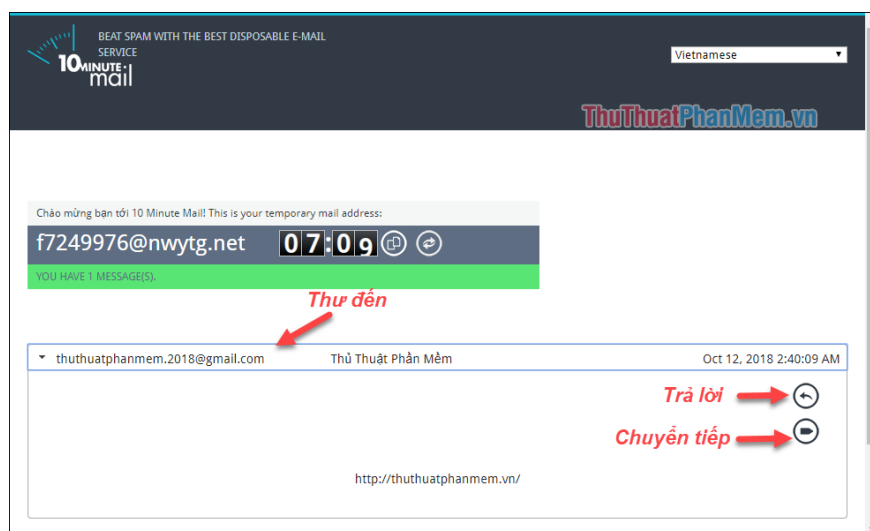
BEAT SPAM WITH THE BEST DISPOSABLE E-MAIL SERVICE

10 MINUTE mail

Vietnamese

ThuThuatPhanMem.vn

Chào mừng bạn tới 10 Minute Mail! This is your temporary mail address:

f7249976@nwytg.net 07:09

YOU HAVE 1 MESSAGE(S).

Thư đến

thuthuatphanmem.2018@gmail.com Thủ Thuật Phần Mềm Oct 12, 2018 2:40:09 AM

Trả lời

Chuyển tiếp

http://thuthuatphanmem.vn/